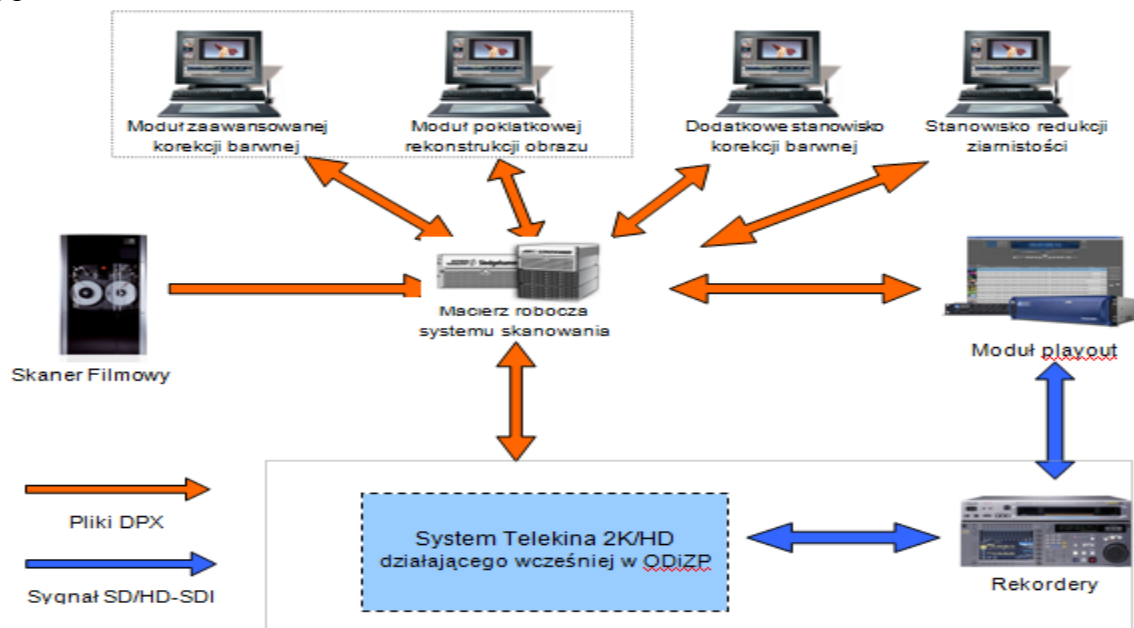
Moduł zaawansowanej korekcji barwnej

Moduł poklatkowej rekonstrukcji obrazu

Dodatkowe stanowisko korekcji barwnej

Stanowisko redukcji ziarnistości

Skaner Filmowy

Macierz robocza systemu skanowania

Moduł playout

Pliki DPX

Sygnał SD/HD-SDI

System Telekina 2K/HD działającego wcześniej w ODiZP

Rekordery